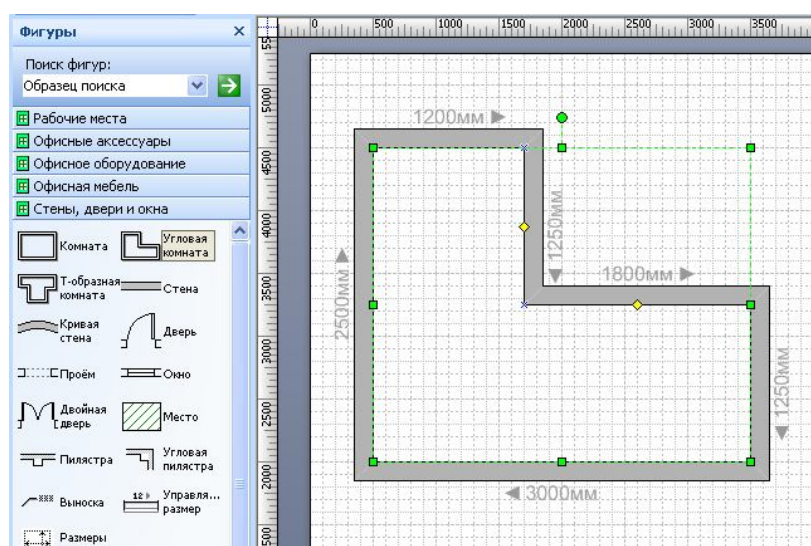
Фигуры ×
Поиск фигур:
Образец поиска
Рабочие места
Офисные аксессуары
Офисное оборудование
Офисная мебель
Стены, двери и окна
Комната
Угловая комната
Т-образная комната
Стена
Кривая стена
Дверь
Проём
Окно
Двойная дверь
Место
Пилястра
Угловая пилястра
Выноска
Управля... размер
Размеры

0 500 1000 1500 2000 2500 3000 3500
5500 5000 4500 4000 3500 3000 2500 2000 1500

1200мм
1250мм
1800мм
2500мм
1250мм
3000мм